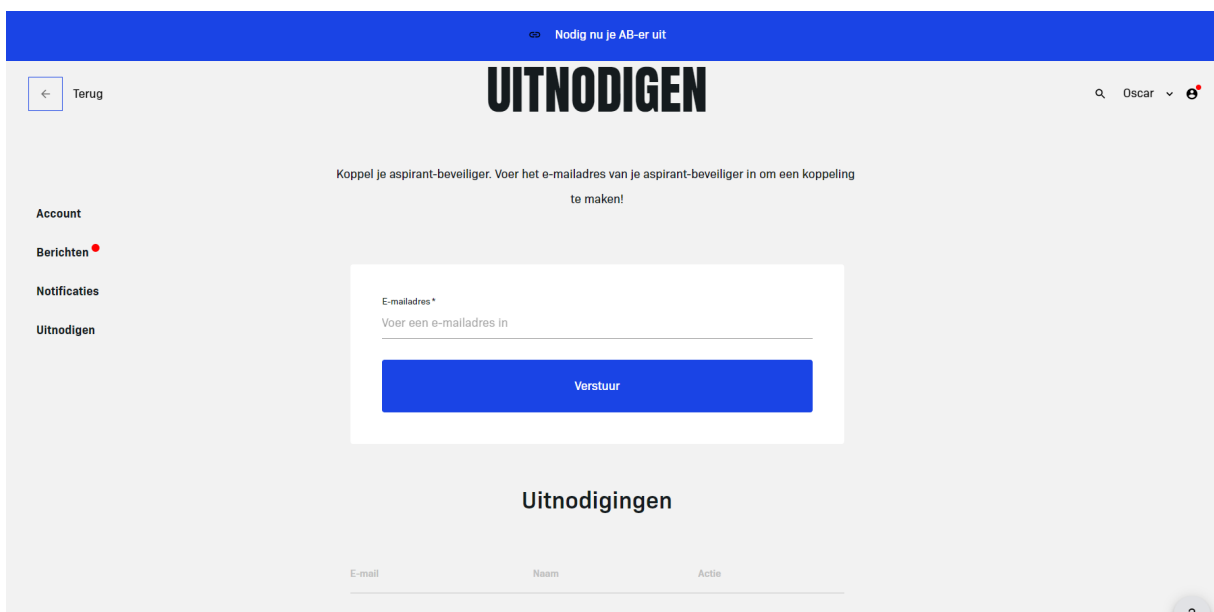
Nodig nu je AB-er uit

← Terug

UITNODIGEN

Oscar

Koppel je aspirant-beveiliger. Voer het e-mailadres van je aspirant-beveiliger in om een koppeling te maken!

Account

Berichten

Notificaties

Uitnodigen

E-mailadres*

Voer een e-mailadres in

Verstuur

Uitnodigingen

| E-mail | Naam | Actie |
|---|---|---|